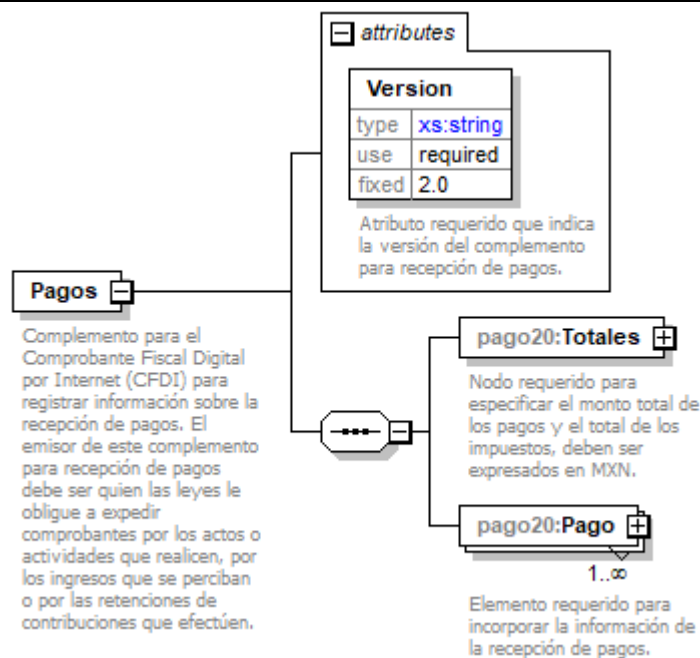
attributes

Version

| type | xs:string |
|---|---|
| use | required |
| fixed | 2.0 |

Atributo requerido que indica la versión del complemento para recepción de pagos.

Pagos

Complemento para el Comprobante Fiscal Digital por Internet (CFDI) para registrar información sobre la recepción de pagos. El emisor de este complemento para recepción de pagos debe ser quien las leyes le obligue a expedir comprobantes por los actos o actividades que realicen, por los ingresos que se perciban o por las retenciones de contribuciones que efectúen.

pago20:Totales

Nodo requerido para especificar el monto total de los pagos y el total de los impuestos, deben ser expresados en MXN.

pago20:Pago

1..∞

Elemento requerido para incorporar la información de la recepción de pagos.